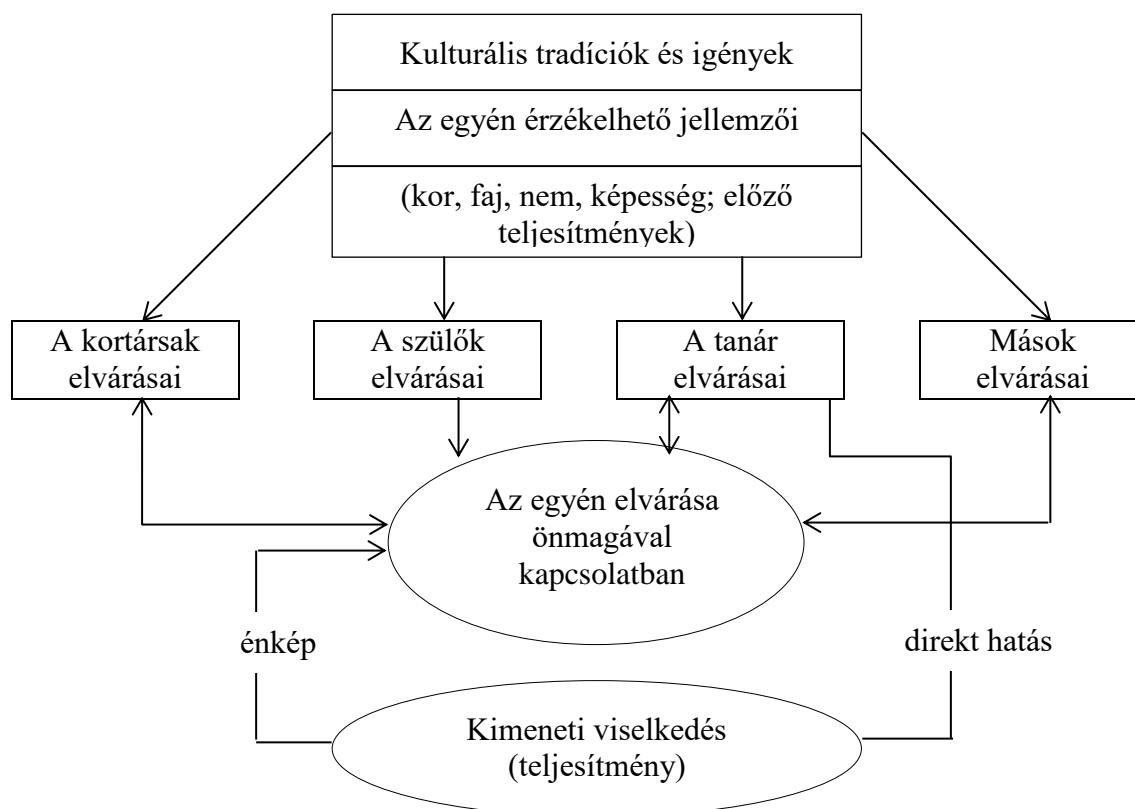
Kulturális tradíciók és igények

Az egyén érzékelhető jellemzői

(kor, faj, nem, képesség; előző teljesítmények)

A kortársak elvárásai

A szülők elvárásai

A tanár elvárásai

Mások elvárásai

Az egyén elvárása önmagával kapcsolatban

énkép

direkt hatás

Kimeneti viselkedés (teljesítmény)